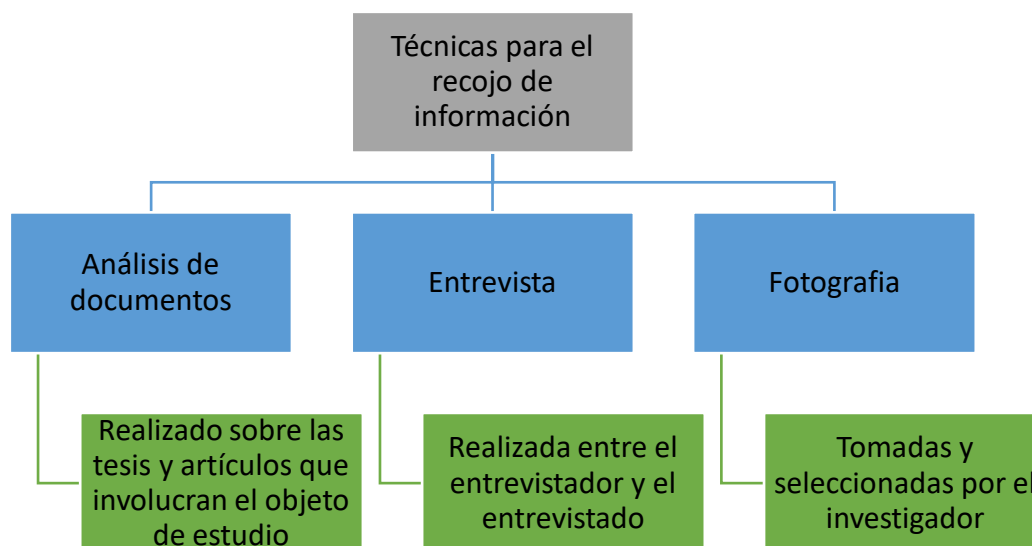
Técnicas para el recojo de información

Análisis de documentos

Realizado sobre las tesis y artículos que involucran el objeto de estudio

Entrevista

Realizada entre el entrevistador y el entrevistado

Fotografia

Tomadas y seleccionadas por el investigador